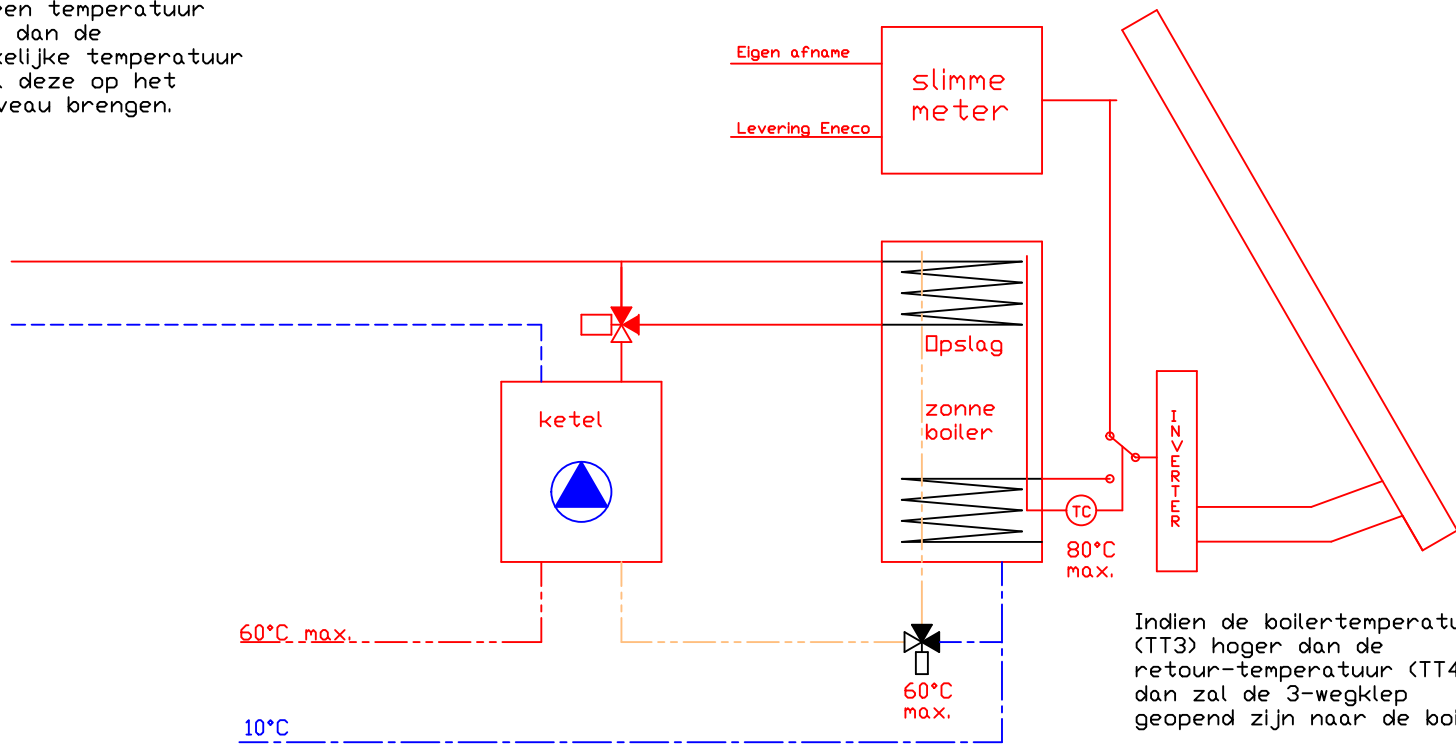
en temperatuur
dan de
kelijke temperatuur
deze op het
veau brengen.

Eigen afname

Levering Eneco

slimme
meter

Opslag

zonne
boiler

ketel

INVERTER

TC

80°C
max.

60°C max.

60°C
max.

10°C

Indien de boilertemperatu
(TT3) hoger dan de
retour-temperatuur (TT4
dan zal de 3-wegklep
geopend zijn naar de boi